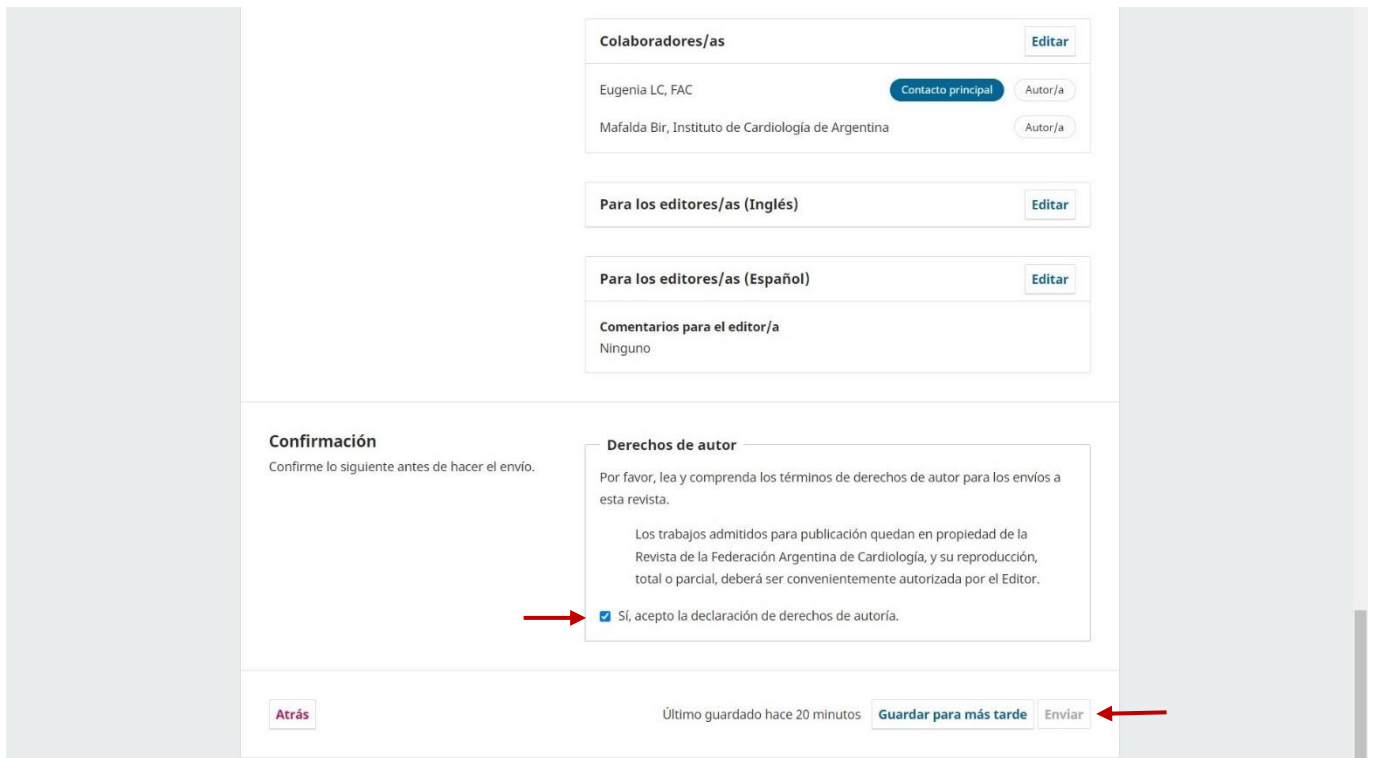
Colaboradores/as

Editar

Eugenia LC, FAC

Contacto principal

Autor/a

Mafalda Bir, Instituto de Cardiología de Argentina

Autor/a

Para los editores/as (Inglés)

Editar

Para los editores/as (Español)

Editar

Comentarios para el editor/a
Ninguno

Confirmación
Confirme lo siguiente antes de hacer el envío.

Derechos de autor

Por favor, lea y comprenda los términos de derechos de autor para los envíos a esta revista.

Los trabajos admitidos para publicación quedan en propiedad de la Revista de la Federación Argentina de Cardiología, y su reproducción, total o parcial, deberá ser convenientemente autorizada por el Editor.

Sí, acepto la declaración de derechos de autoría.

Atrás

Último guardado hace 20 minutos

Guardar para más tarde

Enviar